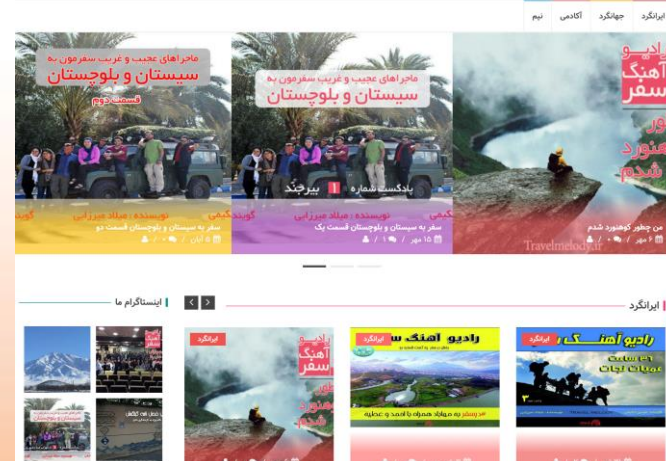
ایرانگرد
جهانگرد
آکادمی
تیم

رادیو آهنگ سفر
من چطور کوهنورد شدم
من چطور کوهنورد شدم
۶ مهر / ۰ / ۰
Travelmelody.ir

ماجراهای عجیب و غریب سفرمون به
سیستان و بلوچستان
پادکست شماره ۱ بیرجند
نویسنده : میلاد میرزایی
گوینده : کیمیا
سفر به سیستان و بلوچستان قسمت یک
۱۵ مهر / ۰ / ۱

ماجراهای عجیب و غریب سفرمون به
سیستان و بلوچستان
قسمت دوم
نویسنده : میلاد میرزایی
گوینده : کیمیا
سفر به سیستان و بلوچستان قسمت دو
۸ آبان / ۰ / ۰

ایرانگرد

اینستاگرام ما

ایرانگرد
رادیو آهنگ سفر

ایرانگرد
رادیو آهنگ سفر

ایرانگرد
رادیو آهنگ سفر